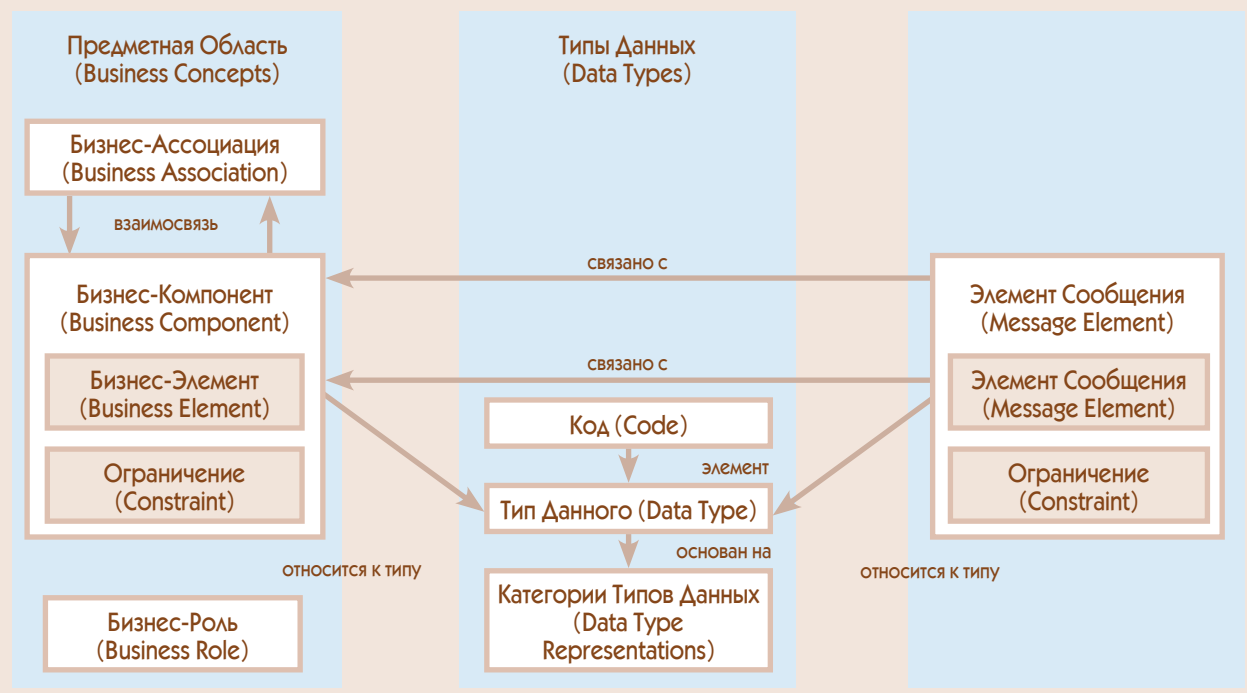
Предметная Область
(Business Concepts)

Типы Данных
(Data Types)

Бизнес-Ассоциация
(Business Association)

взаимосвязь

Бизнес-Компонент
(Business Component)

Бизнес-Элемент
(Business Element)

Ограничение
(Constraint)

связано с

связано с

Элемент Сообщения
(Message Element)

Элемент Сообщения
(Message Element)

Ограничение
(Constraint)

Код (Code)

элемент

Тип Данного (Data Type)

основан на

Категории Типов Данных
(Data Type Representations)

относится к типу

относится к типу

Бизнес-Роль
(Business Role)